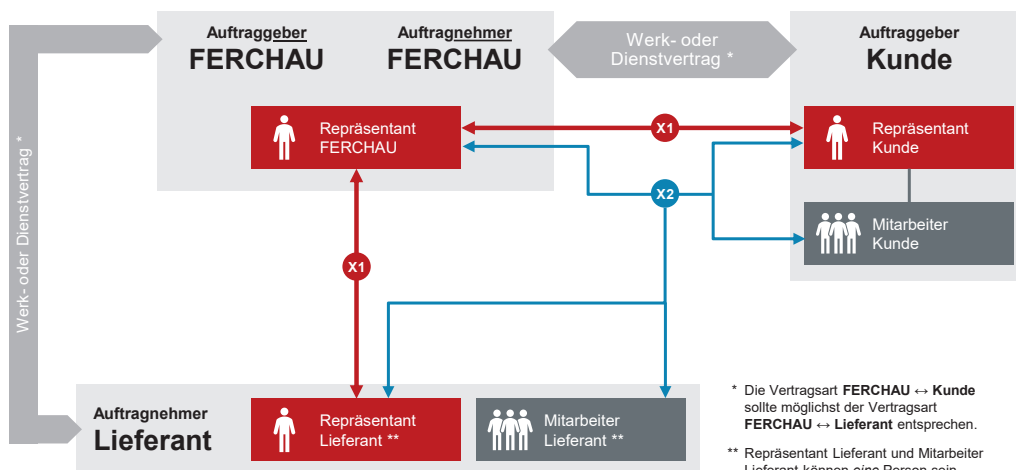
Auftraggeber
FERCHAU

Auftragnehmer
FERCHAU

Werk- oder Dienstvertrag *

Auftraggeber
Kunde

Repräsentant FERCHAU

X1

Repräsentant Kunde

X2

Mitarbeiter Kunde

Werk- oder Dienstvertrag *

X1

Auftragnehmer
Lieferant

Repräsentant Lieferant **

Mitarbeiter Lieferant **

* Die Vertragsart **FERCHAU ↔ Kunde** sollte möglichst der Vertragsart **FERCHAU ↔ Lieferant** entsprechen.

** Repräsentant Lieferant und Mitarbeiter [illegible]